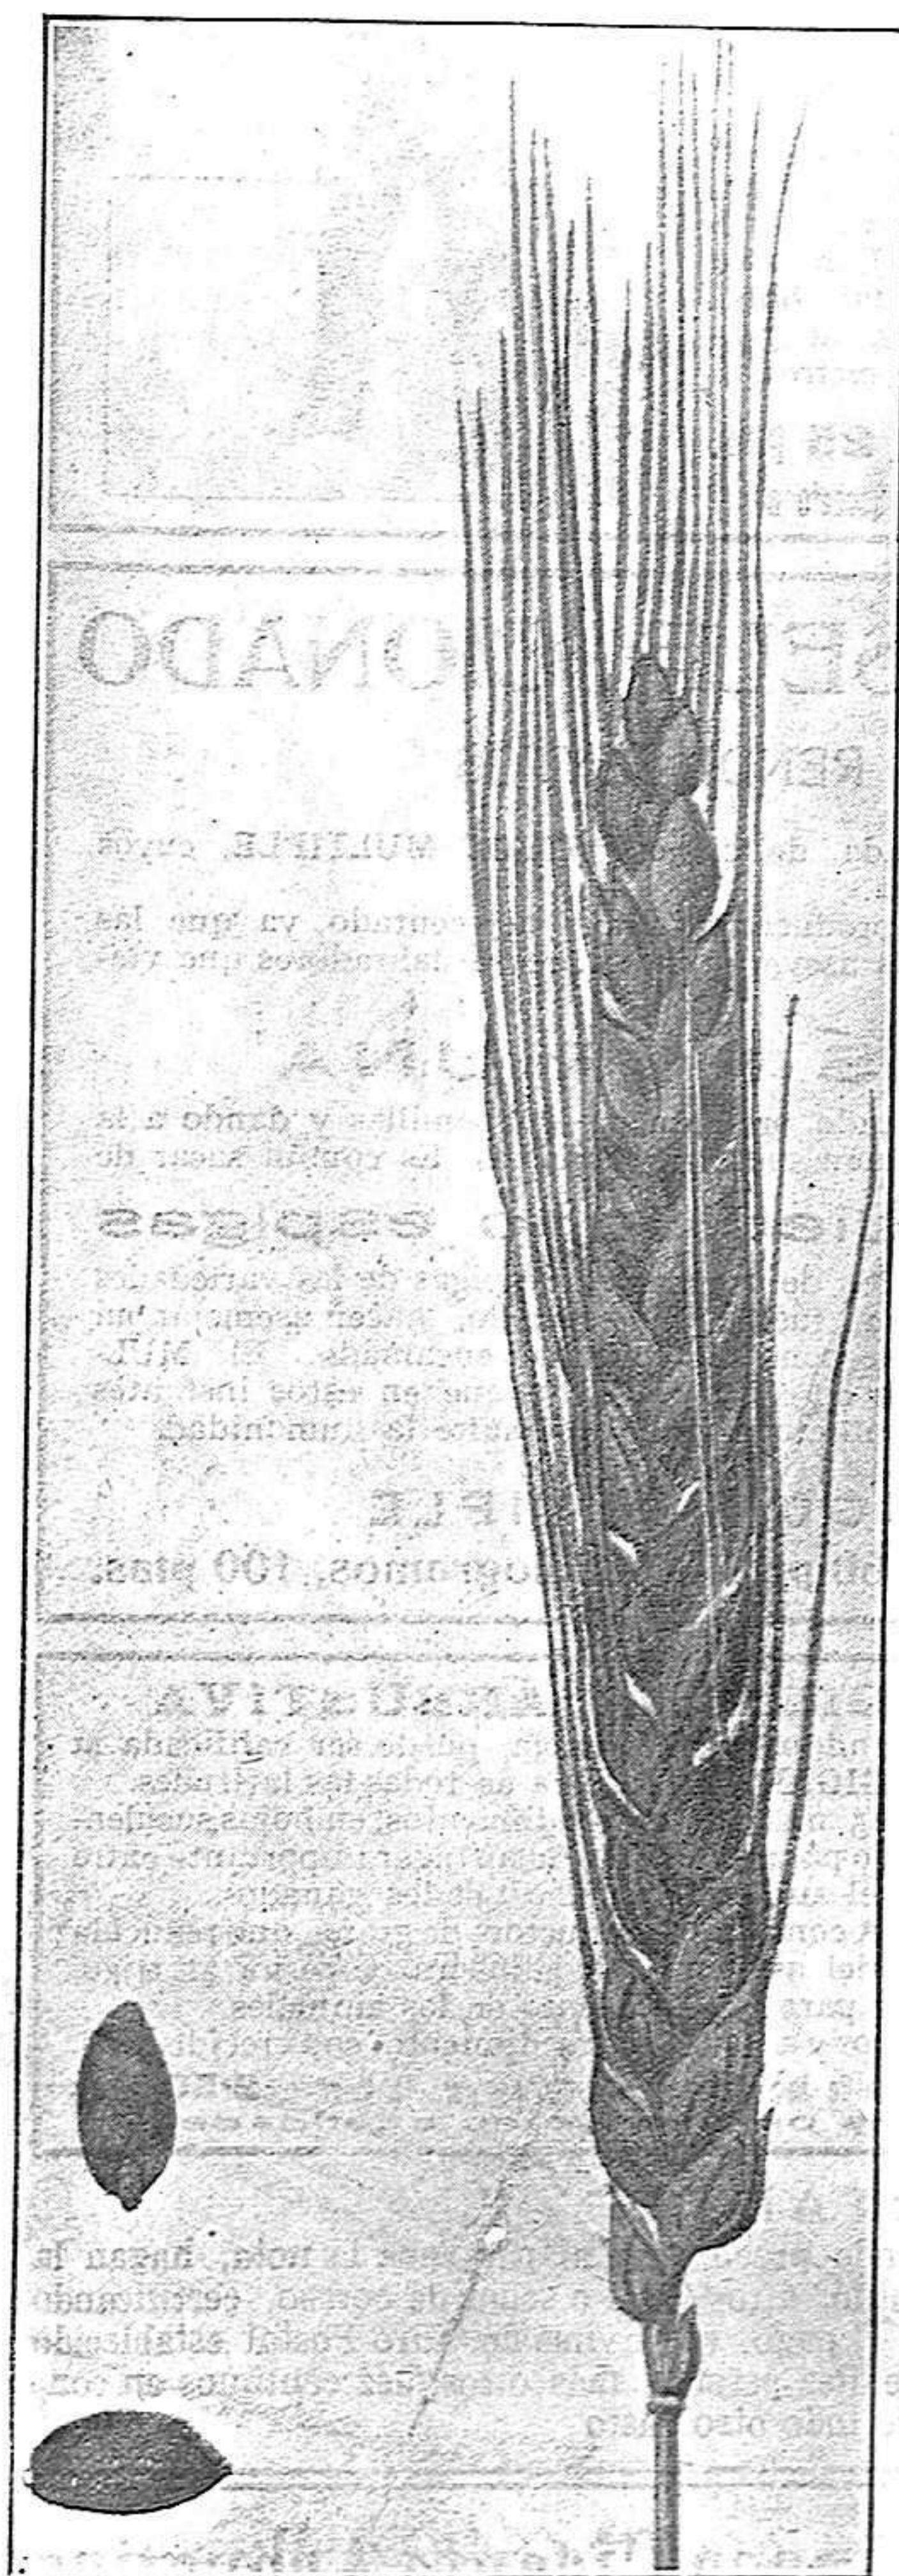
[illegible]ONADO

REN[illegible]

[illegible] MULTIPLE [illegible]

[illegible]ontado, ya que las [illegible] labradores que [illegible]

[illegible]UNA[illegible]

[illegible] y dando a la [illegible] la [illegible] de

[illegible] espigas

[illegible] de las variedades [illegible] MUL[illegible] en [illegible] la humanidad.

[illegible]PLE

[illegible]ogramos, 100 ptas.

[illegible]UCTIVA

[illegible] puede ser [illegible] de todas las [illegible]

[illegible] la nota, llegan la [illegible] certificando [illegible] estableciendo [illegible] en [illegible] otro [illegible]